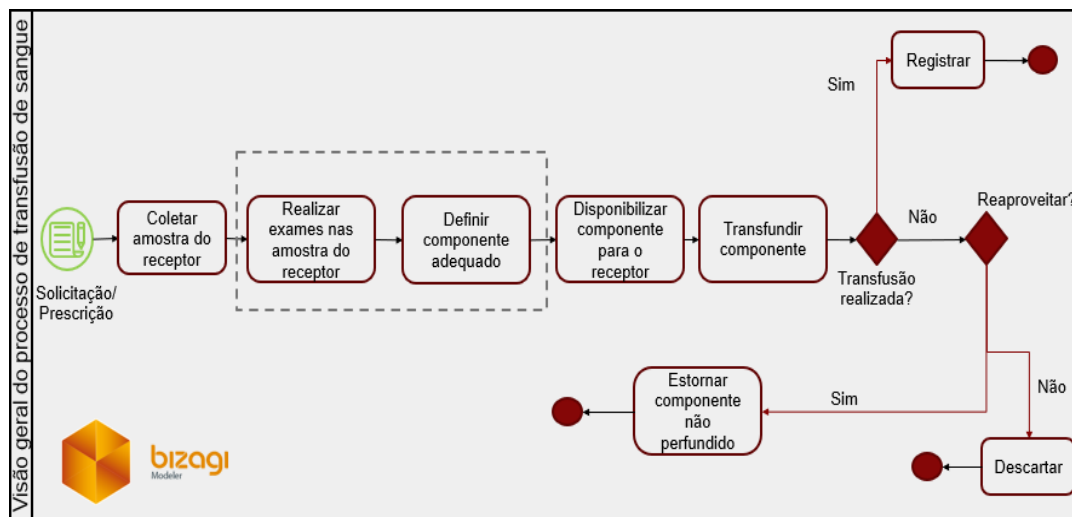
Visão geral do processo de transfusão de sangue

Solicitação/ Prescrição

Coletar amostra do receptor

Realizar exames nas amostra do receptor

Definir componente adequado

Disponibilizar componente para o receptor

Transfundir componente

Transfusão realizada?

Sim

Registrar

Não

Reaproveitar?

Sim

Estornar componente não perfundido

Não

Descartar

bizagi
Modeler